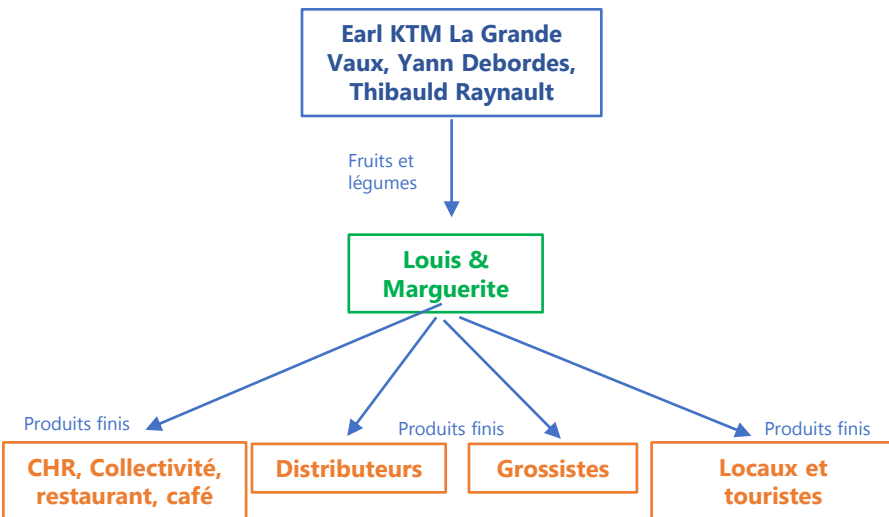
Earl KTM La Grande Vaux, Yann Debordes, Thibauld Raynault

Fruits et légumes

Louis & Marguerite

Produits finis

Produits finis

Produits finis

CHR, Collectivité, restaurant, café

Distributeurs

Grossistes

Locaux et touristes